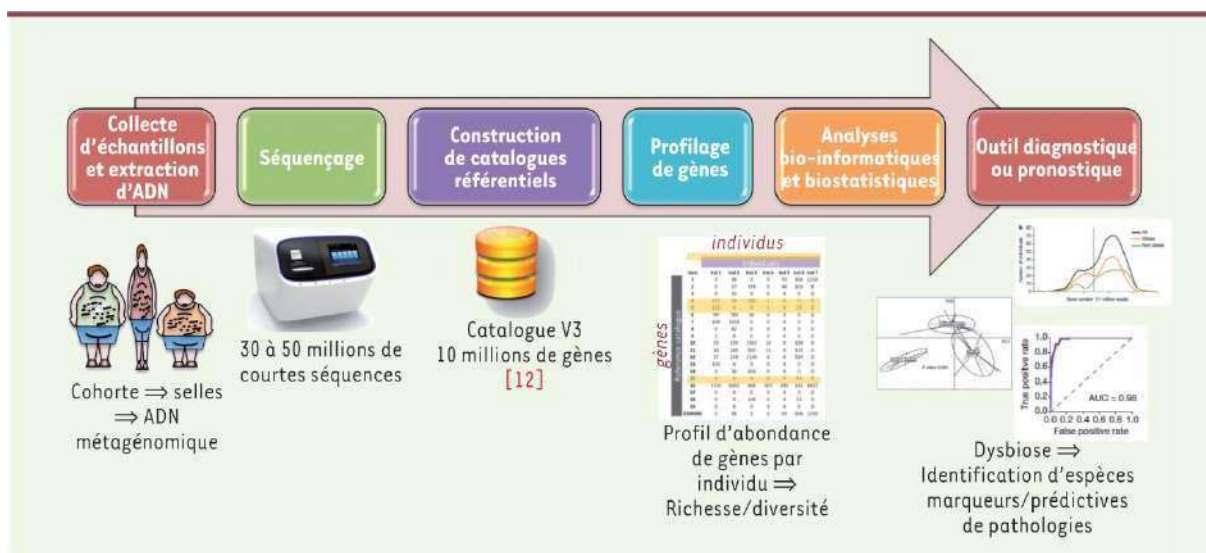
Collecte d'échantillons et extraction d'ADN

Séquençage

Construction de catalogues référentiels

Profilage de gènes

Analyses bio-informatiques et biostatistiques

Outil diagnostique ou pronostique

Cohorte ⟹ selles ⟹ ADN métagénomique

30 à 50 millions de courtes séquences

Catalogue V3
10 millions de gènes
[12]

individus

gènes

Profil d'abondance de gènes par individu ⟹ Richesse/diversité

True positive rate

False positive rate

AUC = 0.98

Dysbiose ⟹ Identification d'espèces marqueurs/prédictives de pathologies